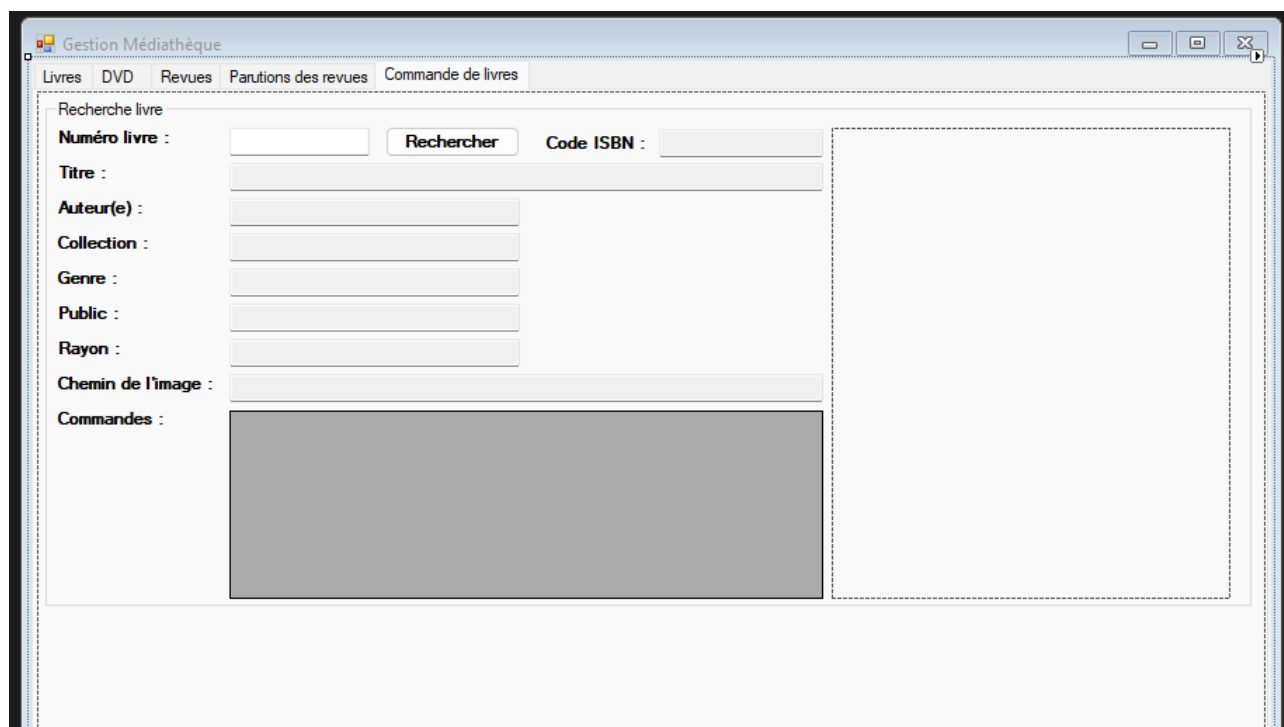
Gestion Médiathèque

Livres DVD Revues Parutions des revues Commande de livres

Recherche livre

Numéro livre : Rechercher Code ISBN :

Titre :

Auteur(e) :

Collection :

Genre :

Public :

Rayon :

Chemin de l'image :

Commandes :